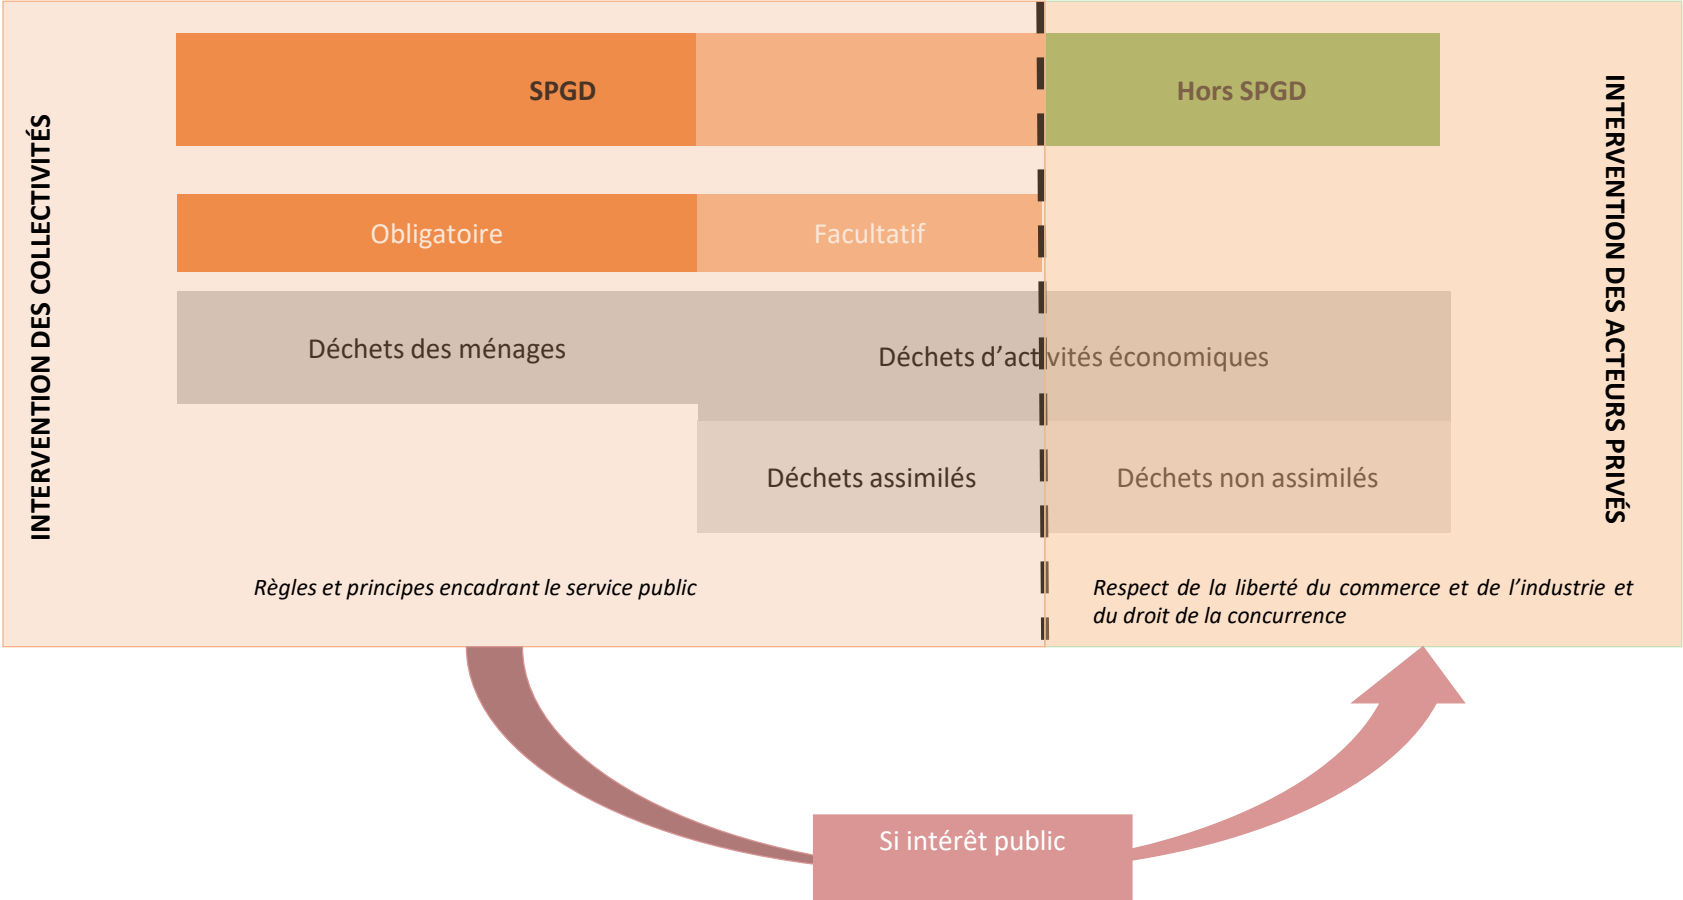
INTERVENTION DES COLLECTIVITÉS

SPGD

Hors SPGD

Obligatoire

Facultatif

Déchets des ménages

Déchets d'activités économiques

Déchets assimilés

Déchets non assimilés

Règles et principes encadrant le service public

Respect de la liberté du commerce et de l'industrie et du droit de la concurrence

INTERVENTION DES ACTEURS PRIVÉS

Si intérêt public